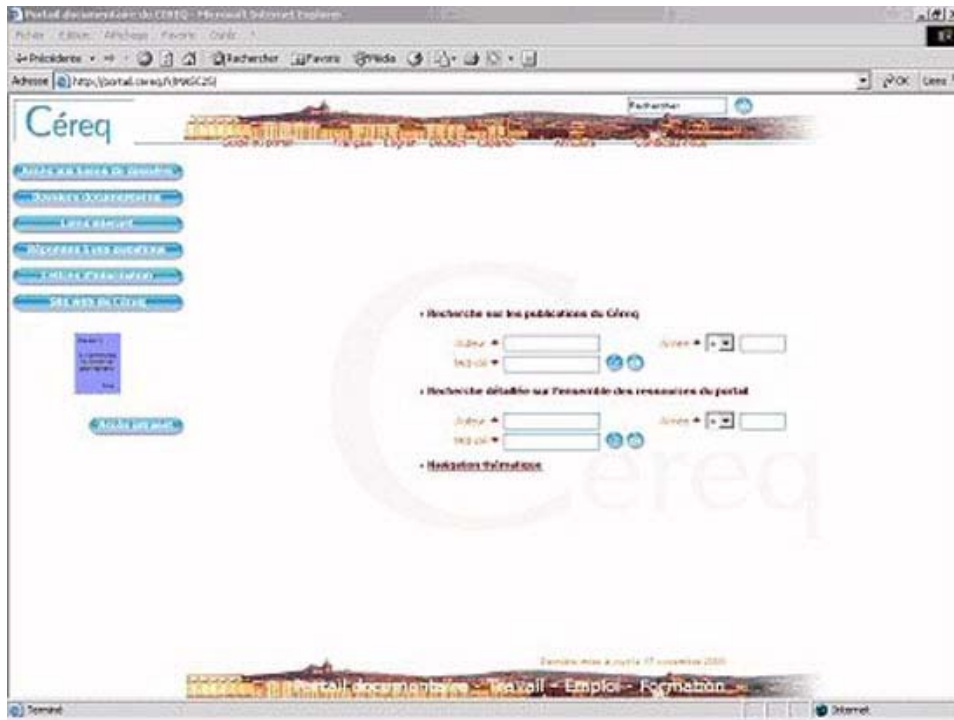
Portail documentaire du CEREQ - Microsoft Internet Explorer

Fichier Edition Affichage Favoris Outils ?

Précédente Rechercher Favoris Média

Adresse http://portail.cereq.fr/PMGC25/

OK Liens

Céreq

Rechercher

Guide du portail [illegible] Contacts

Accès aux bases de données

Dossiers documentaires

Liens internet

Réponses à vos questions

Lettres d'information

Site web du Céreq

Accès intranet

• Recherche sur les publications du Céreq

Auteur

Année

Mot-clé

• Recherche détaillée sur l'ensemble des ressources du portail

Auteur

Année

Mot-clé

• Navigation thématique

Céreq

Dernière mise à jour le 17 novembre 2003

Portail documentaire - Travail - Emploi - Formation

Terminé

Internet